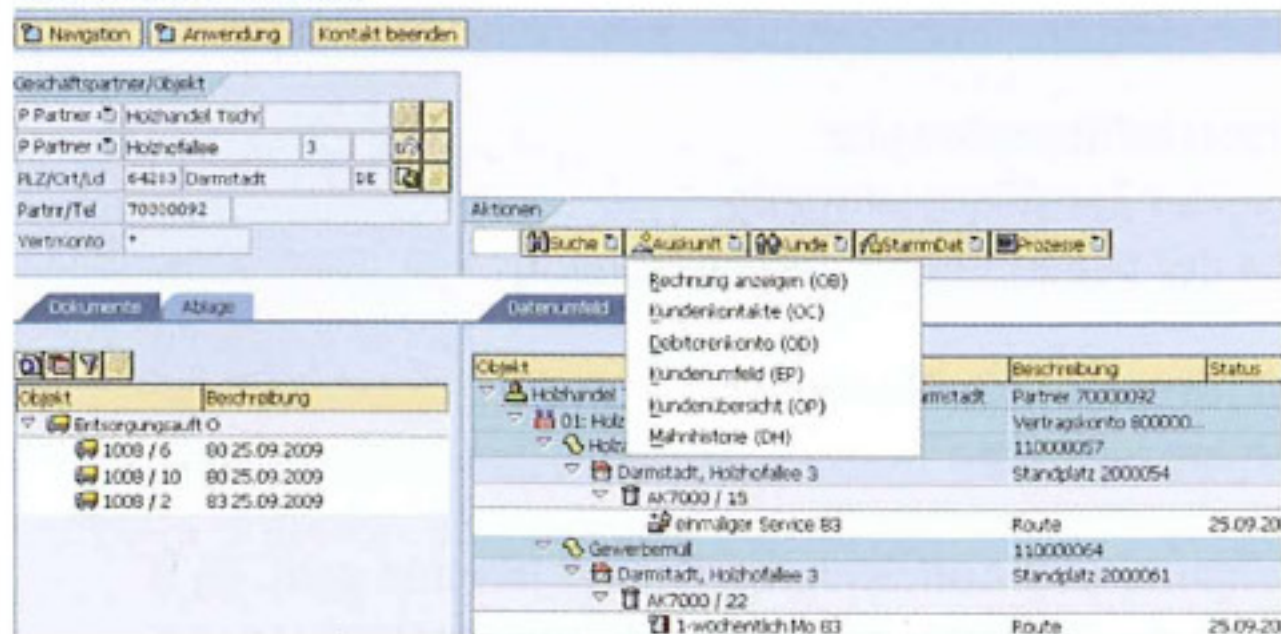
Navigation | Anwendung | Kontakt beenden

Geschäftspartner/Objekt

P Partner Holzhandel Tisch

P Partner Holzhofallee 3

PLZ/Ort/Ld 64283 Darmstadt DE

Partnr/Tel 70000092

Vertrkonto *

Aktionen

Suche | Auskunft | Kunde | StammDat | Prozesse

Rechnung anzeigen (OB)
Kundenkontakte (OC)
Debitorenkonto (OD)
Kundenumfeld (EP)
Kundenübersicht (OP)
Mahnhistorie (DH)

Dokumente | Ablage

| Objekt | Beschreibung |
|---|---|
| Entsorgungsauft O | |
| 1008 / 6 | 80 25.09.2009 |
| 1008 / 10 | 80 25.09.2009 |
| 1008 / 2 | 83 25.09.2009 |

Datenumfeld

| Objekt | Beschreibung | Status |
|---|---|---|
| Holzhandel T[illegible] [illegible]mstadt | Partner 70000092 | |
| 01: Holz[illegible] | Vertragskonto 800000... | |
| Holz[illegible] | 110000057 | |
| Darmstadt, Holzhofallee 3 | Standplatz 2000054 | |
| AK7000 / 15 | | |
| einmaliger Service 83 | Route | 25.09.20 |
| Gewerbemüll | 110000064 | |
| Darmstadt, Holzhofallee 3 | Standplatz 2000061 | |
| AK7000 / 22 | | |
| 1-wöchentlich Mo 83 | Route | 25.09.20 |